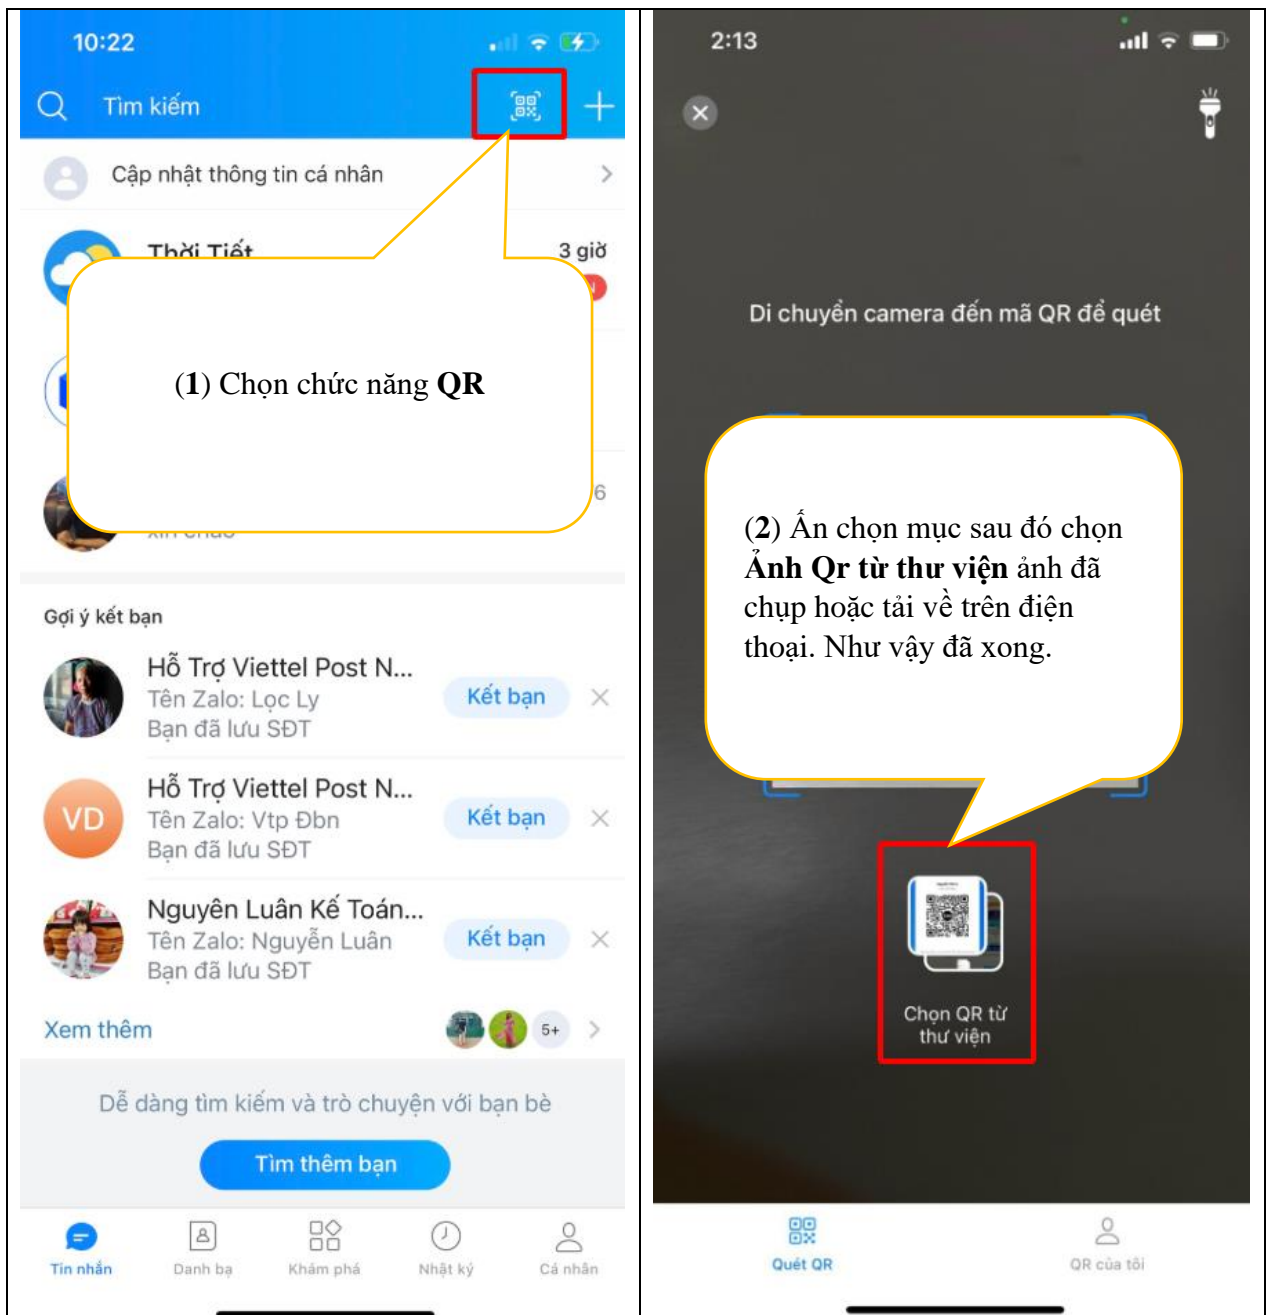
10:22

Tìm kiếm

Cập nhật thông tin cá nhân

Thời Tiết

3 giờ

(**1**) Chọn chức năng **QR**

6

Gợi ý kết bạn

Hỗ Trợ Viettel Post N...
Tên Zalo: Lọc Ly
Bạn đã lưu SĐT

Kết bạn

VD

Hỗ Trợ Viettel Post N...
Tên Zalo: Vtp Đbn
Bạn đã lưu SĐT

Kết bạn

Nguyên Luân Kế Toán...
Tên Zalo: Nguyễn Luân
Bạn đã lưu SĐT

Kết bạn

Xem thêm

5+

Dễ dàng tìm kiếm và trò chuyện với bạn bè

Tìm thêm bạn

Tin nhắn

Danh bạ

Khám phá

Nhật ký

Cá nhân

2:13

Di chuyển camera đến mã QR để quét

(**2**) Ấn chọn mục sau đó chọn **Ảnh Qr từ thư viện** ảnh đã chụp hoặc tải về trên điện thoại. Như vậy đã xong.

Chọn QR từ thư viện

Quét QR

QR của tôi